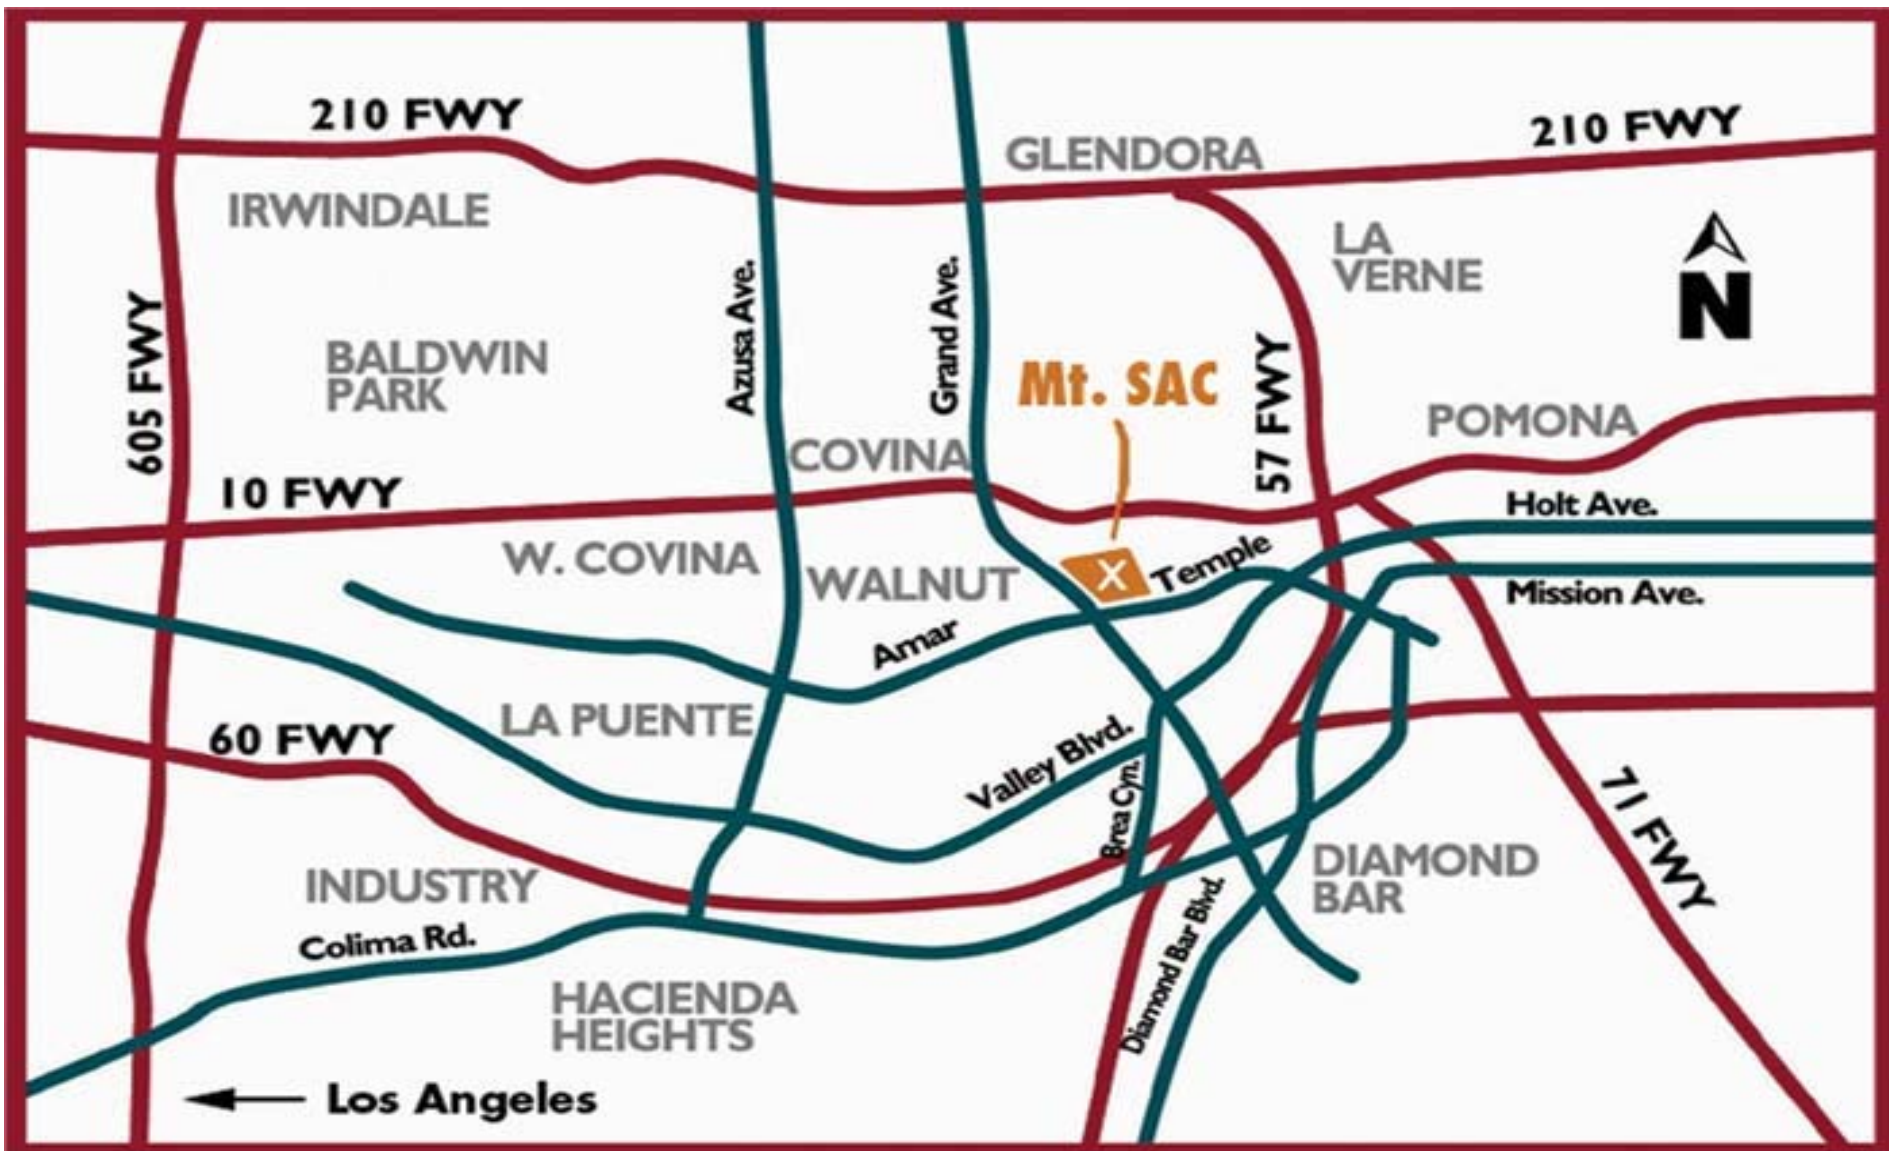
210 FWY
210 FWY
GLENDORA
IRWINDALE
LA VERNE
N
605 FWY
BALDWIN PARK
Azusa Ave.
Grand Ave.
Mt. SAC
57 FWY
POMONA
COVINA
10 FWY
Holt Ave.
W. COVINA
WALNUT
X
Temple
Mission Ave.
Amar
LA PUENTE
60 FWY
Valley Blvd.
Brea Cyn.
71 FWY
INDUSTRY
DIAMOND BAR
Diamond Bar Blvd.
Colima Rd.
HACIENDA HEIGHTS
Los Angeles